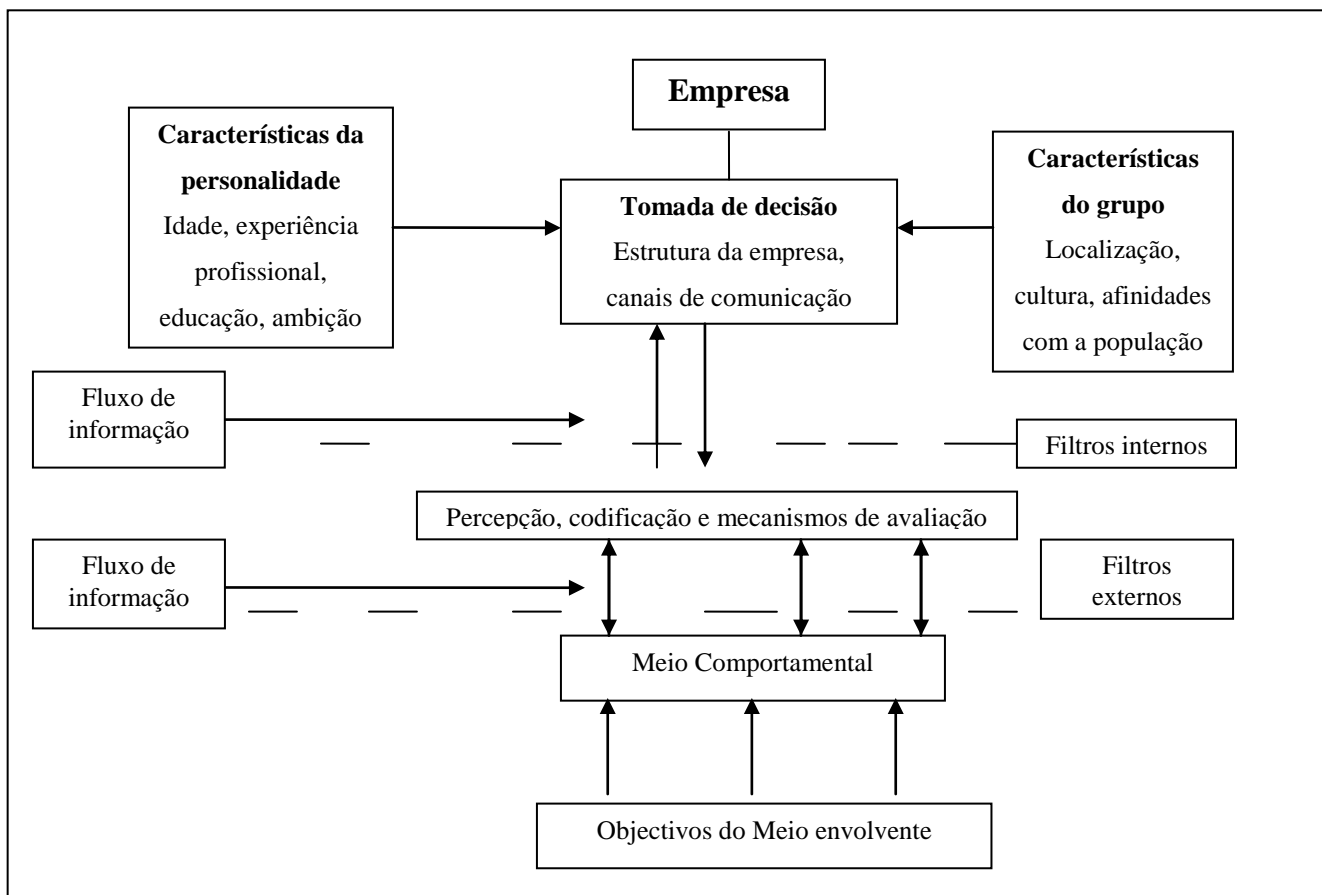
Empresa

Características da personalidade
Idade, experiência profissional, educação, ambição

Tomada de decisão
Estrutura da empresa, canais de comunicação

Características do grupo
Localização, cultura, afinidades com a população

Fluxo de informação

Filtros internos

Percepção, codificação e mecanismos de avaliação

Fluxo de informação

Filtros externos

Meio Comportamental

Objectivos do Meio envolvente